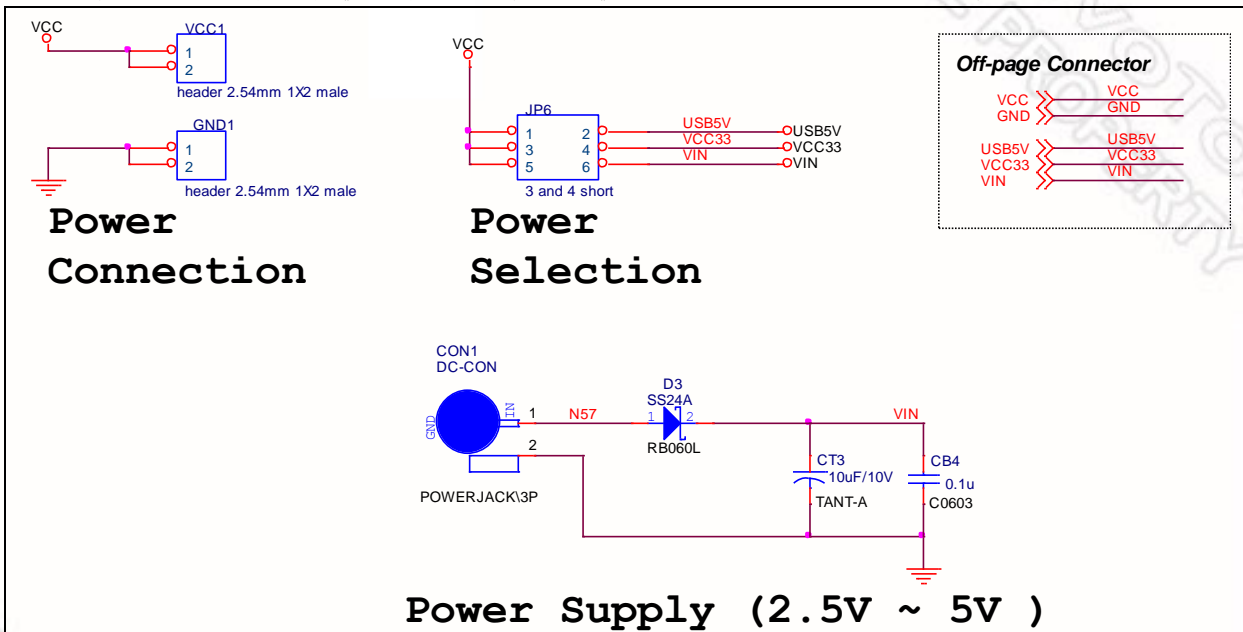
VCC
VCC1
1
2
header 2.54mm 1X2 male

GND1
1
2
header 2.54mm 1X2 male

Power Connection

VCC
JP6
1 2
3 4
5 6
3 and 4 short
USB5V
VCC33
VIN
USB5V
VCC33
VIN

Power Selection

Off-page Connector
VCC
GND
VCC
GND
USB5V
VCC33
VIN
USB5V
VCC33
VIN

CON1
DC-CON
GND
IN
1
2
N57
D3
SS24A
1 2
RB060L
VIN
CT3
10uF/10V
TANT-A
CB4
0.1u
C0603
POWERJACK\3P

Power Supply (2.5V ~ 5V )